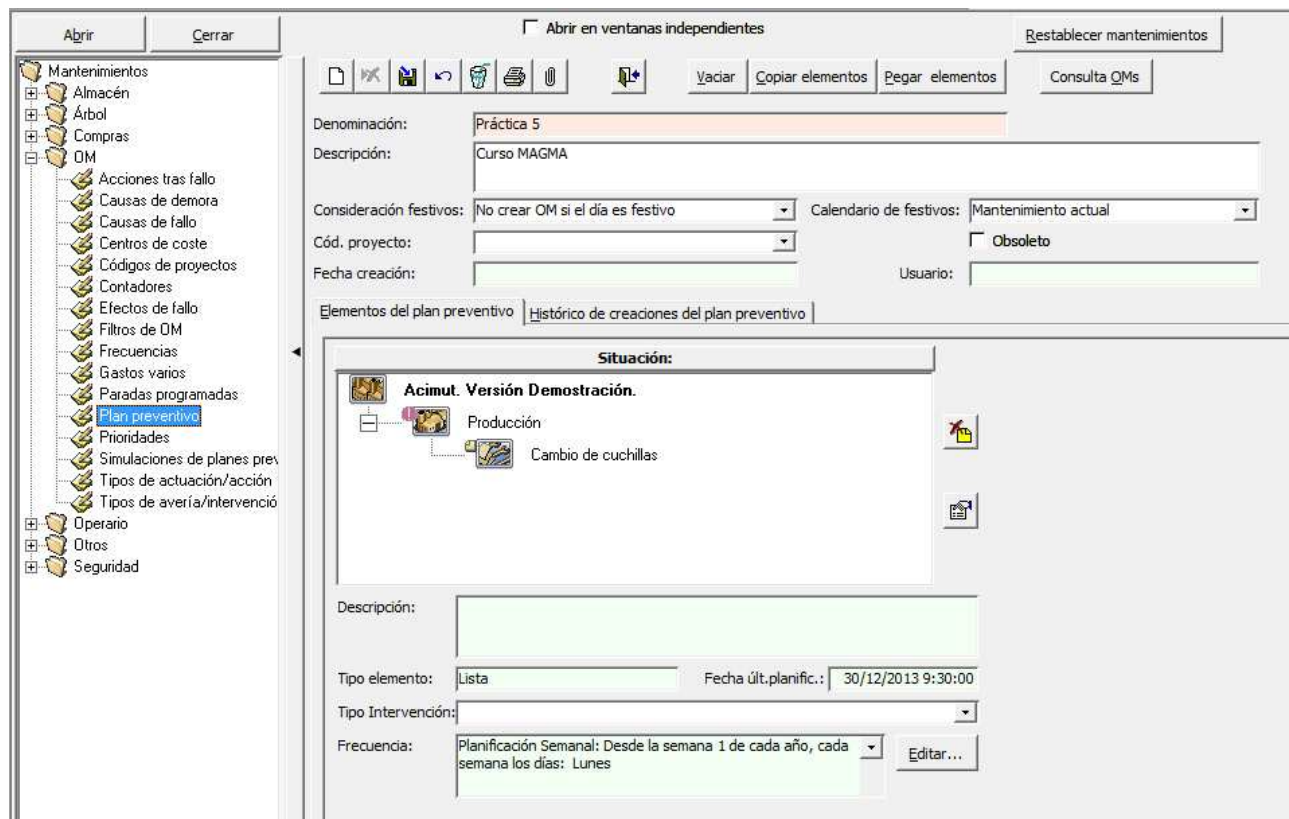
Abrir Cerrar

Abrir en ventanas independientes

Restablecer mantenimientos

Mantenimientos
Almacén
Árbol
Compras
OM
Acciones tras fallo
Causas de demora
Causas de fallo
Centros de coste
Códigos de proyectos
Contadores
Efectos de fallo
Filtros de OM
Frecuencias
Gastos varios
Paradas programadas
Plan preventivo
Prioridades
Simulaciones de planes prev
Tipos de actuación/acción
Tipos de avería/intervenció
Operario
Otros
Seguridad

Vaciar Copiar elementos Pegar elementos Consulta OMs

Denominación: Práctica 5
Descripción: Curso MAGMA
Consideración festivos: No crear OM si el día es festivo
Calendario de festivos: Mantenimiento actual
Cód. proyecto:
Obsoleto
Fecha creación:
Usuario:

Elementos del plan preventivo | Histórico de creaciones del plan preventivo

Situación:
Acimut. Versión Demostración.
Producción
Cambio de cuchillas

Descripción:
Tipo elemento: Lista
Fecha últ.planific.: 30/12/2013 9:30:00
Tipo Intervención:
Frecuencia: Planificación Semanal: Desde la semana 1 de cada año, cada semana los días: Lunes
Editar...